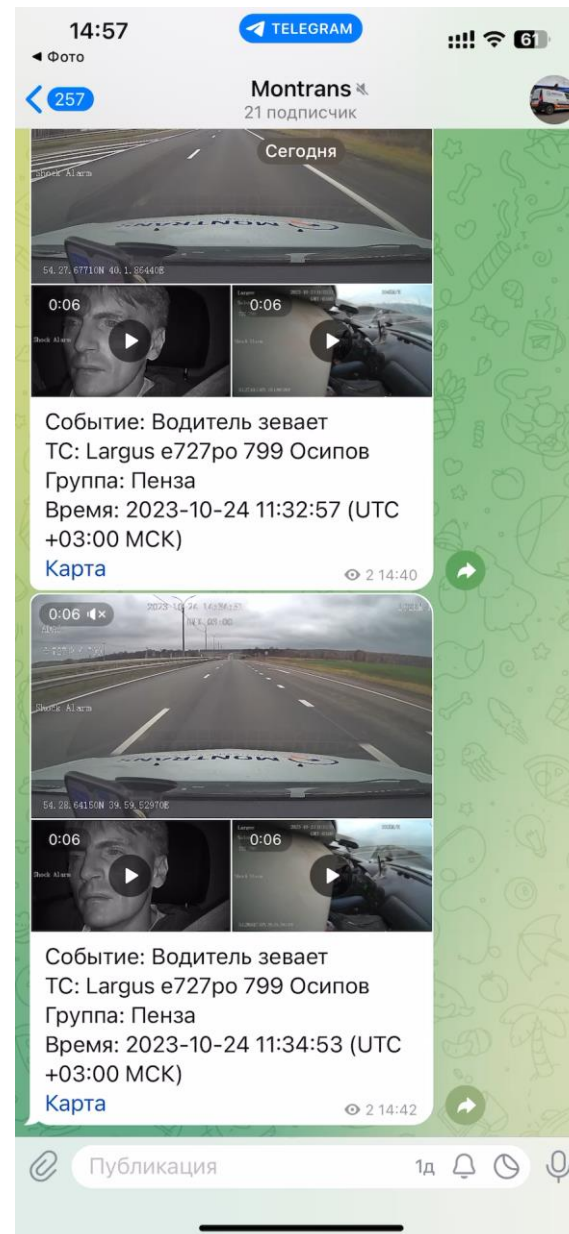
14:57
◂ Фото
TELEGRAM
61

257
Montrans
21 подписчик

Сегодня
Shock Alarm
54.27.67710N 40.1.95440E
0:06
0:06

Событие: Водитель зевает
ТС: Largus е727ро 799 Осипов
Группа: Пенза
Время: 2023-10-24 11:32:57 (UTC +03:00 МСК)
Карта
2 14:40

0:06
2023-10-24 14:34:53
Shock Alarm
54.28.64150N 39.59.52970E
0:06
0:06

Событие: Водитель зевает
ТС: Largus е727ро 799 Осипов
Группа: Пенза
Время: 2023-10-24 11:34:53 (UTC +03:00 МСК)
Карта
2 14:42

Публикация
1д